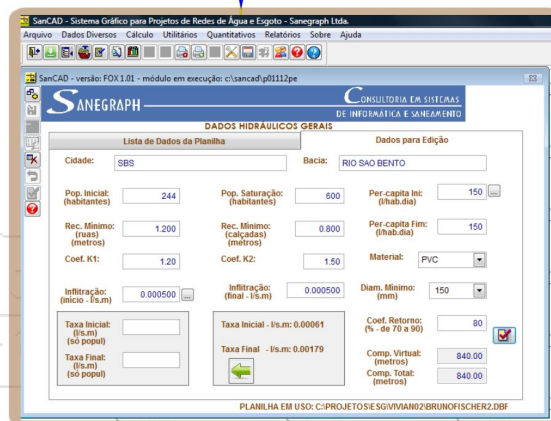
SanCAD - Sistema Gráfico para Projetos de Redes de Água e Esgoto - Sanegraph Ltda.

Arquivo Dados Diversos Cálculo Utilitários Quantitativos Relatórios Sobre Ajuda

SanCAD - versão: FOX 1.01 - módulo em execução: c:\sancad\p01112pe

SANEGRAPH

CONSULTORIA EM SISTEMAS DE INFORMÁTICA E SANEAMENTO

DADOS HIDRÁULICOS GERAIS

Lista de Dados da Planilha

Dados para Edição

Cidade: SBS

Bacia: RIO SAO BENTO

| Pop. Inicial: (habitantes) | 244 | Pop. Saturação: (habitantes) | 600 | Per-capita Ini: (l/hab.dia) | 150 |
|---|---|---|---|---|---|
| Rec. Mínimo: (ruas) (metros) | 1.200 | Rec. Mínimo: (calçadas) (metros) | 0.800 | Per-capita Fim: (l/hab.dia) | 150 |
| Coef. K1: | 1.20 | Coef. K2: | 1.50 | Material: | PVC |
| Infiltração: (início - l/s.m) | 0.000500 | Infiltração: (final - l/s.m) | 0.000500 | Diam. Mínimo: (mm) | 150 |

Taxa Inicial: (l/s.m) (só popul)

Taxa Final: (l/s.m) (só popul)

Taxa Inicial - l/s.m: 0.00061

Taxa Final - l/s.m: 0.00179

Coef. Retorno: (% - de 70 a 90) 80

Comp. Virtual: (metros) 840.00

Comp. Total: (metros) 840.00

PLANILHA EM USO: C:\PROJETOS\ESG\VIVIAN02\BRUNOFISCHER2.DBF